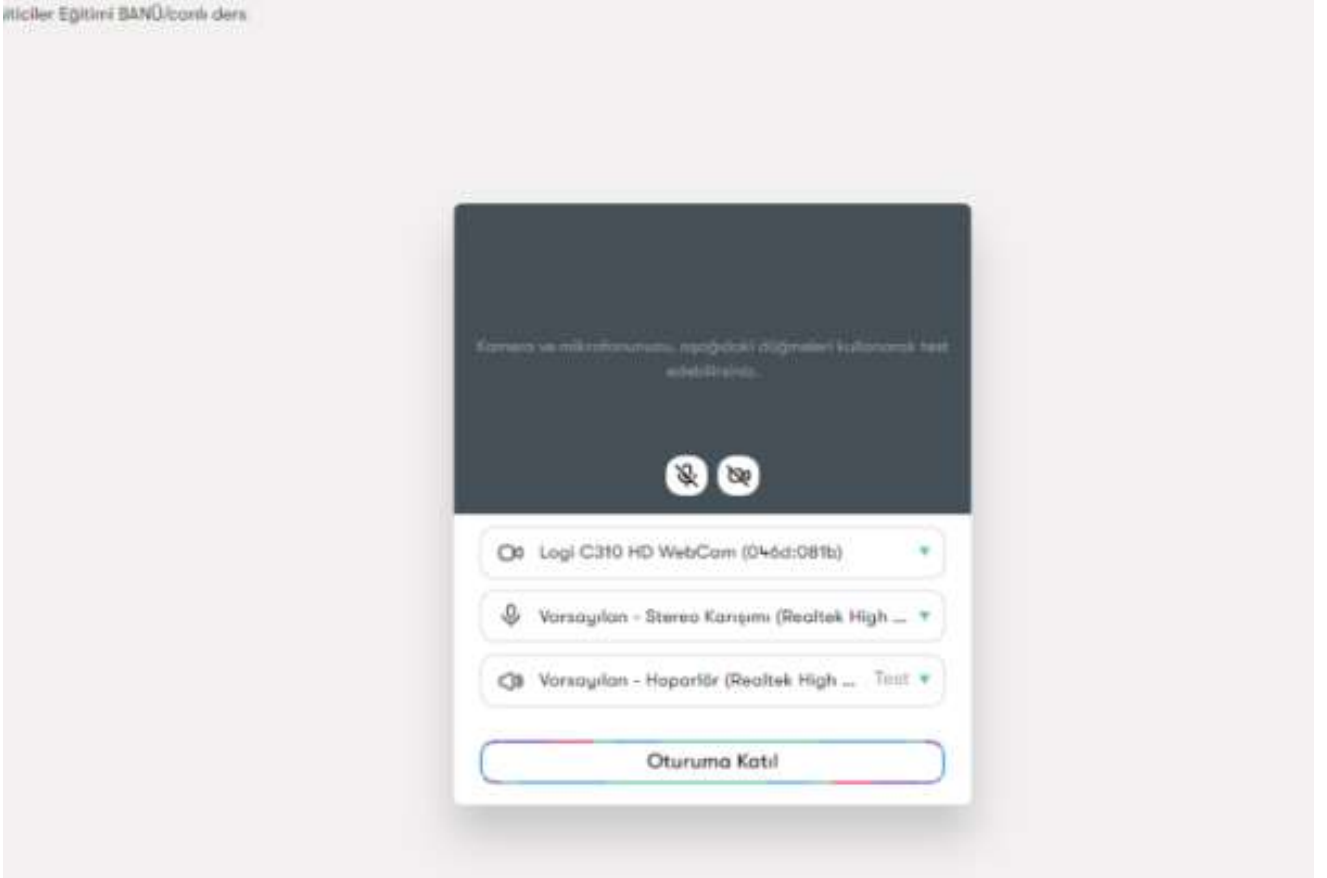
iticiler Eğitimi BANÜ/canlı ders

Kamera ve mikrofonunuzu, aşağıdaki düğmeleri kullanarak test edebilirsiniz.

Logi C310 HD WebCam (046d:081b)

Varsayılan - Stereo Karışımı (Realtek High ...

Varsayılan - Hoparlör (Realtek High ... Test

Oturuma Katıl